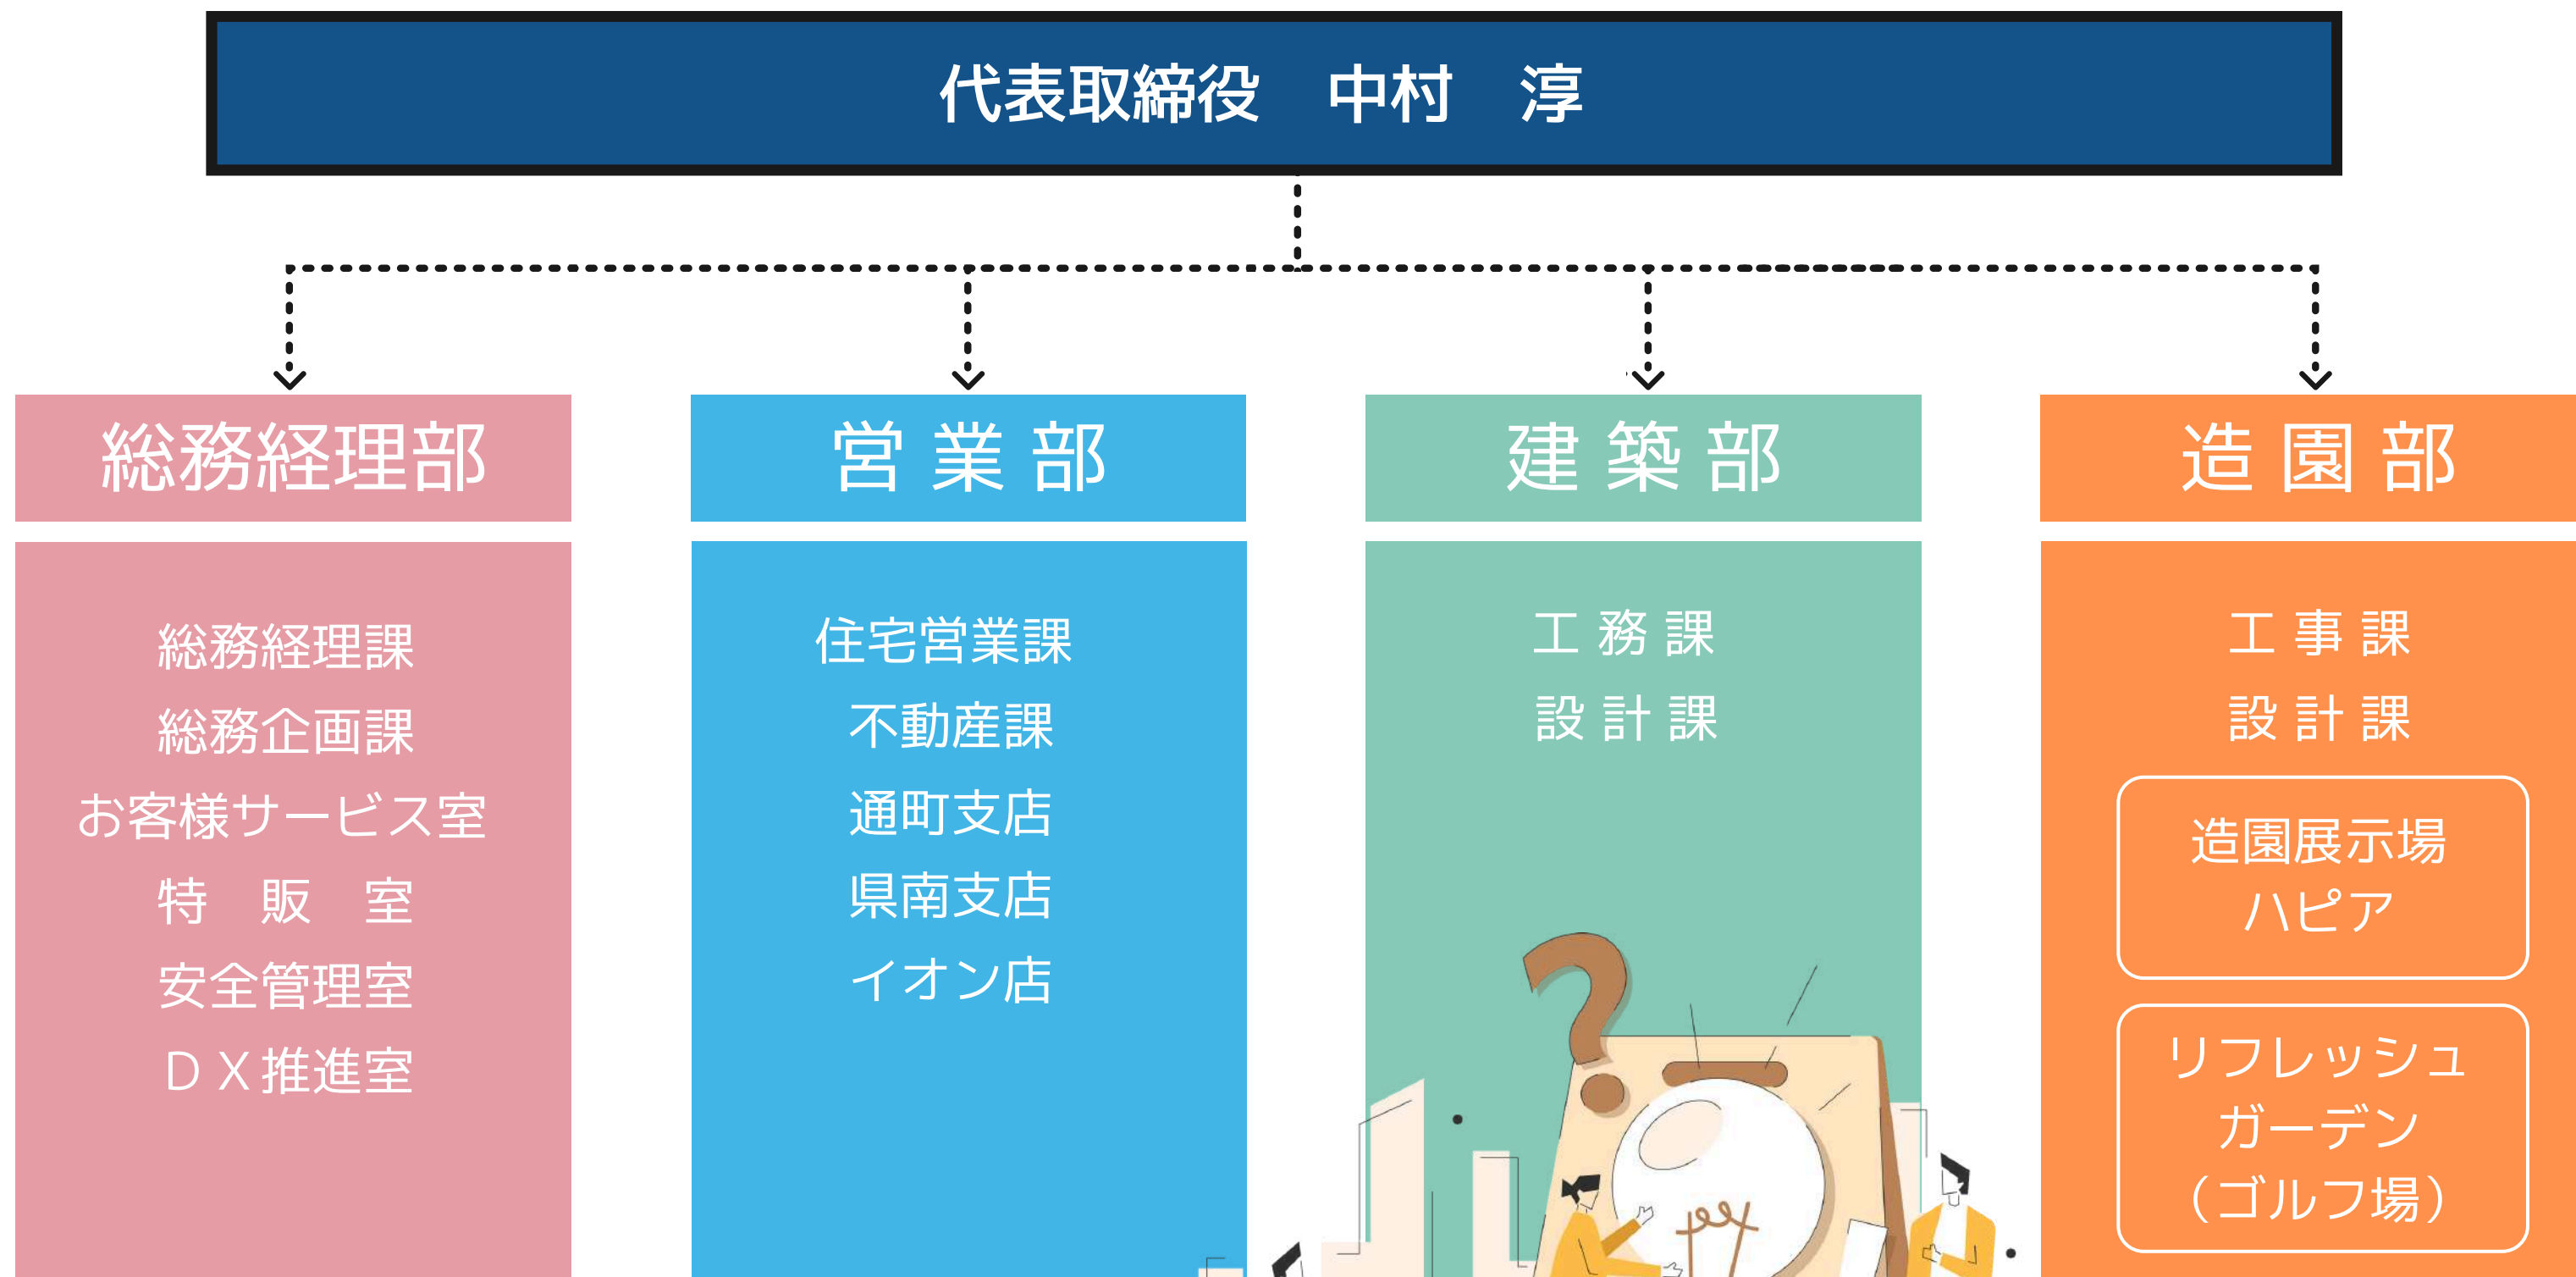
代表取締役　中村　淳

総務経理部

総務経理課
総務企画課
お客様サービス室
特　販　室
安全管理室
ＤＸ推進室

営 業 部

住宅営業課
不動産課
通町支店
県南支店
イオン店

建 築 部

工 務 課
設 計 課

造 園 部

工 事 課
設 計 課

造園展示場
ハピア

リフレッシュ
ガーデン
（ゴルフ場）